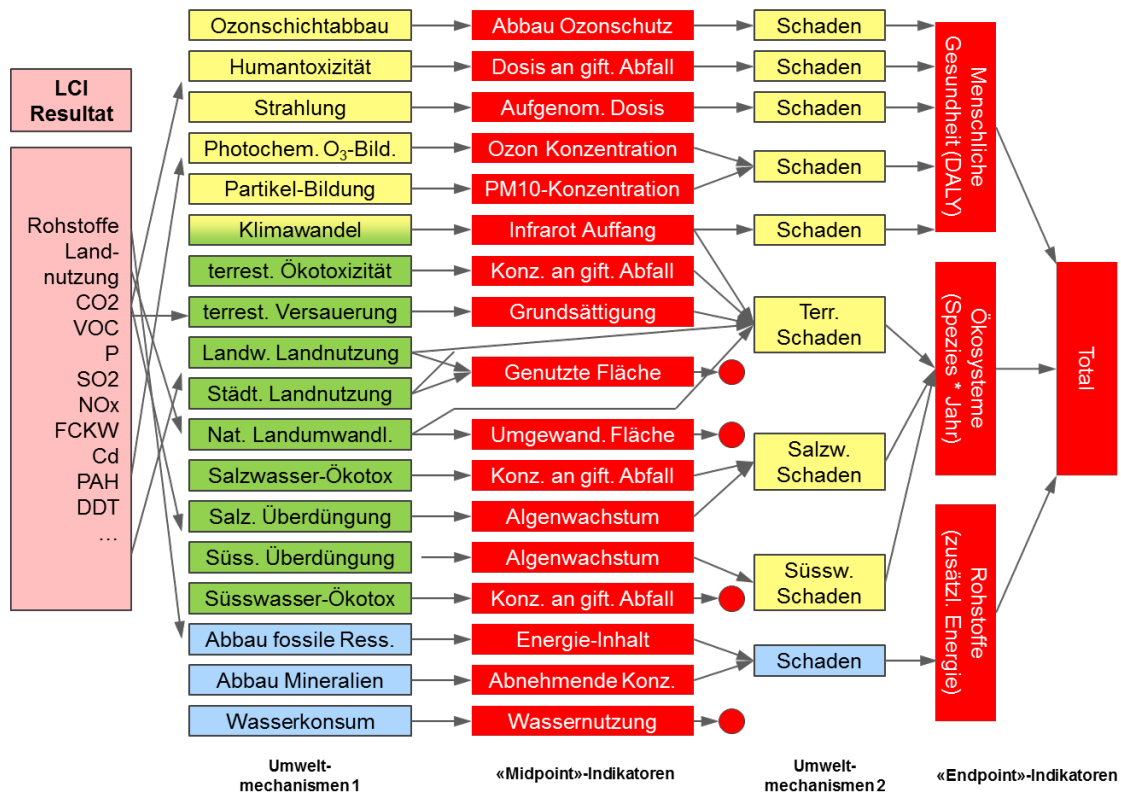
LCI Resultat

Rohstoffe
Landnutzung
CO2
VOC
P
SO2
NOx
FCKW
Cd
PAH
DDT
…

Ozonschichtabbau
Humantoxizität
Strahlung
Photochem. $O_3$-Bild.
Partikel-Bildung
Klimawandel
terrest. Ökotoxizität
terrest. Versauerung
Landw. Landnutzung
Städt. Landnutzung
Nat. Landumwandl.
Salzwasser-Ökotox
Salz. Überdüngung
Süss. Überdüngung
Süsswasser-Ökotox
Abbau fossile Ress.
Abbau Mineralien
Wasserkonsum

Abbau Ozonschutz
Dosis an gift. Abfall
Aufgenom. Dosis
Ozon Konzentration
PM10-Konzentration
Infrarot Auffang
Konz. an gift. Abfall
Grundsättigung
Genutzte Fläche
Umgewand. Fläche
Konz. an gift. Abfall
Algenwachstum
Algenwachstum
Konz. an gift. Abfall
Energie-Inhalt
Abnehmende Konz.
Wassernutzung

Schaden
Schaden
Schaden
Schaden
Schaden
Terr. Schaden
Salzw. Schaden
Süssw. Schaden
Schaden

Menschliche Gesundheit (DALY)
Ökosysteme (Spezies * Jahr)
Rohstoffe (zusätzl. Energie)

Total

Umwelt-mechanismen 1
«Midpoint»-Indikatoren
Umwelt-mechanismen 2
«Endpoint»-Indikatoren